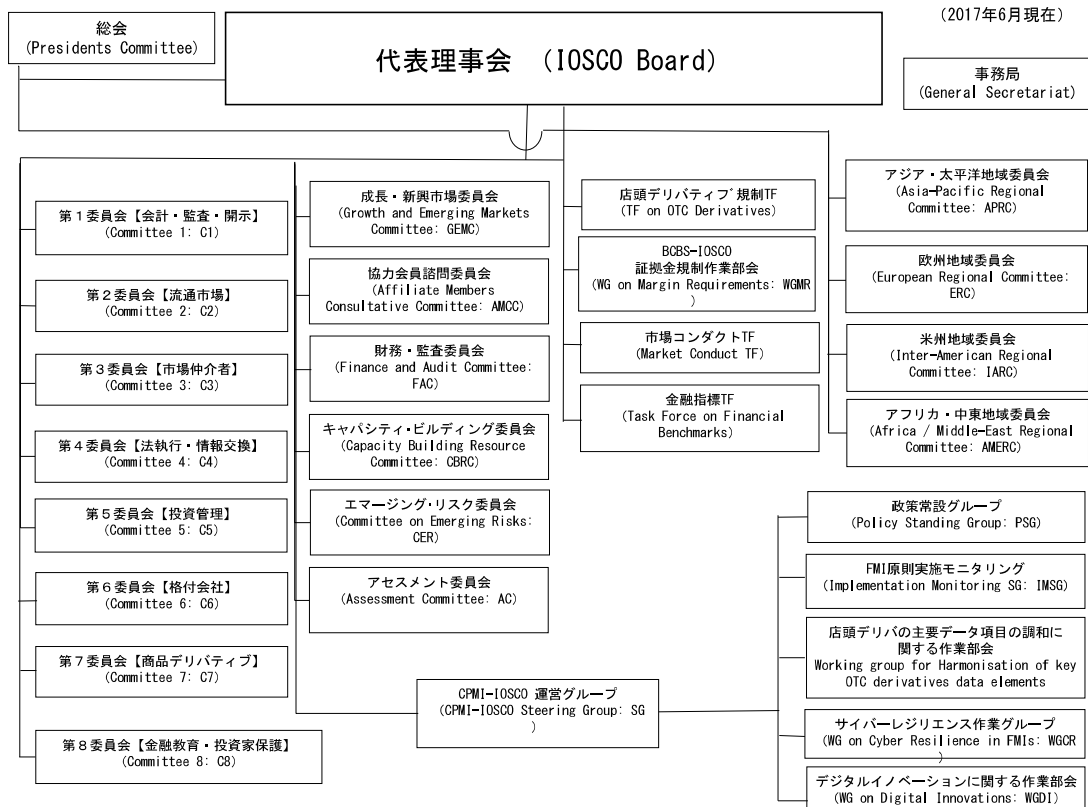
(2017年6月現在)

総会
(Presidents Committee)

代表理事会 (IOSCO Board)

事務局
(General Secretariat)

第１委員会【会計・監査・開示】
(Committee 1: C1)

第２委員会【流通市場】
(Committee 2: C2)

第３委員会【市場仲介者】
(Committee 3: C3)

第４委員会【法執行・情報交換】
(Committee 4: C4)

第５委員会【投資管理】
(Committee 5: C5)

第６委員会【格付会社】
(Committee 6: C6)

第７委員会【商品デリバティブ】
(Committee 7: C7)

第８委員会【金融教育・投資家保護】
(Committee 8: C8)

成長・新興市場委員会
(Growth and Emerging Markets Committee: GEMC)

協力会員諮問委員会
(Affiliate Members Consultative Committee: AMCC)

財務・監査委員会
(Finance and Audit Committee: FAC)

キャパシティ・ビルディング委員会
(Capacity Building Resource Committee: CBRC)

エマージング・リスク委員会
(Committee on Emerging Risks: CER)

アセスメント委員会
(Assessment Committee: AC)

店頭デリバティブ規制TF
(TF on OTC Derivatives)

BCBS-IOSCO
証拠金規制作業部会
(WG on Margin Requirements: WGMR
)

市場コンダクトTF
(Market Conduct TF)

金融指標TF
(Task Force on Financial Benchmarks)

アジア・太平洋地域委員会
(Asia-Pacific Regional Committee: APRC)

欧州地域委員会
(European Regional Committee: ERC)

米州地域委員会
(Inter-American Regional Committee: IARC)

アフリカ・中東地域委員会
(Africa / Middle-East Regional Committee: AMERC)

政策常設グループ
(Policy Standing Group: PSG)

FMI原則実施モニタリング
(Implementation Monitoring SG: IMSG)

店頭デリバの主要データ項目の調和に関する作業部会
Working group for Harmonisation of key OTC derivatives data elements

CPMI-IOSCO 運営グループ
(CPMI-IOSCO Steering Group: SG
)

サイバーレジリエンス作業グループ
(WG on Cyber Resilience in FMIs: WGCR
)

デジタルイノベーションに関する作業部会
(WG on Digital Innovations: WGDI)